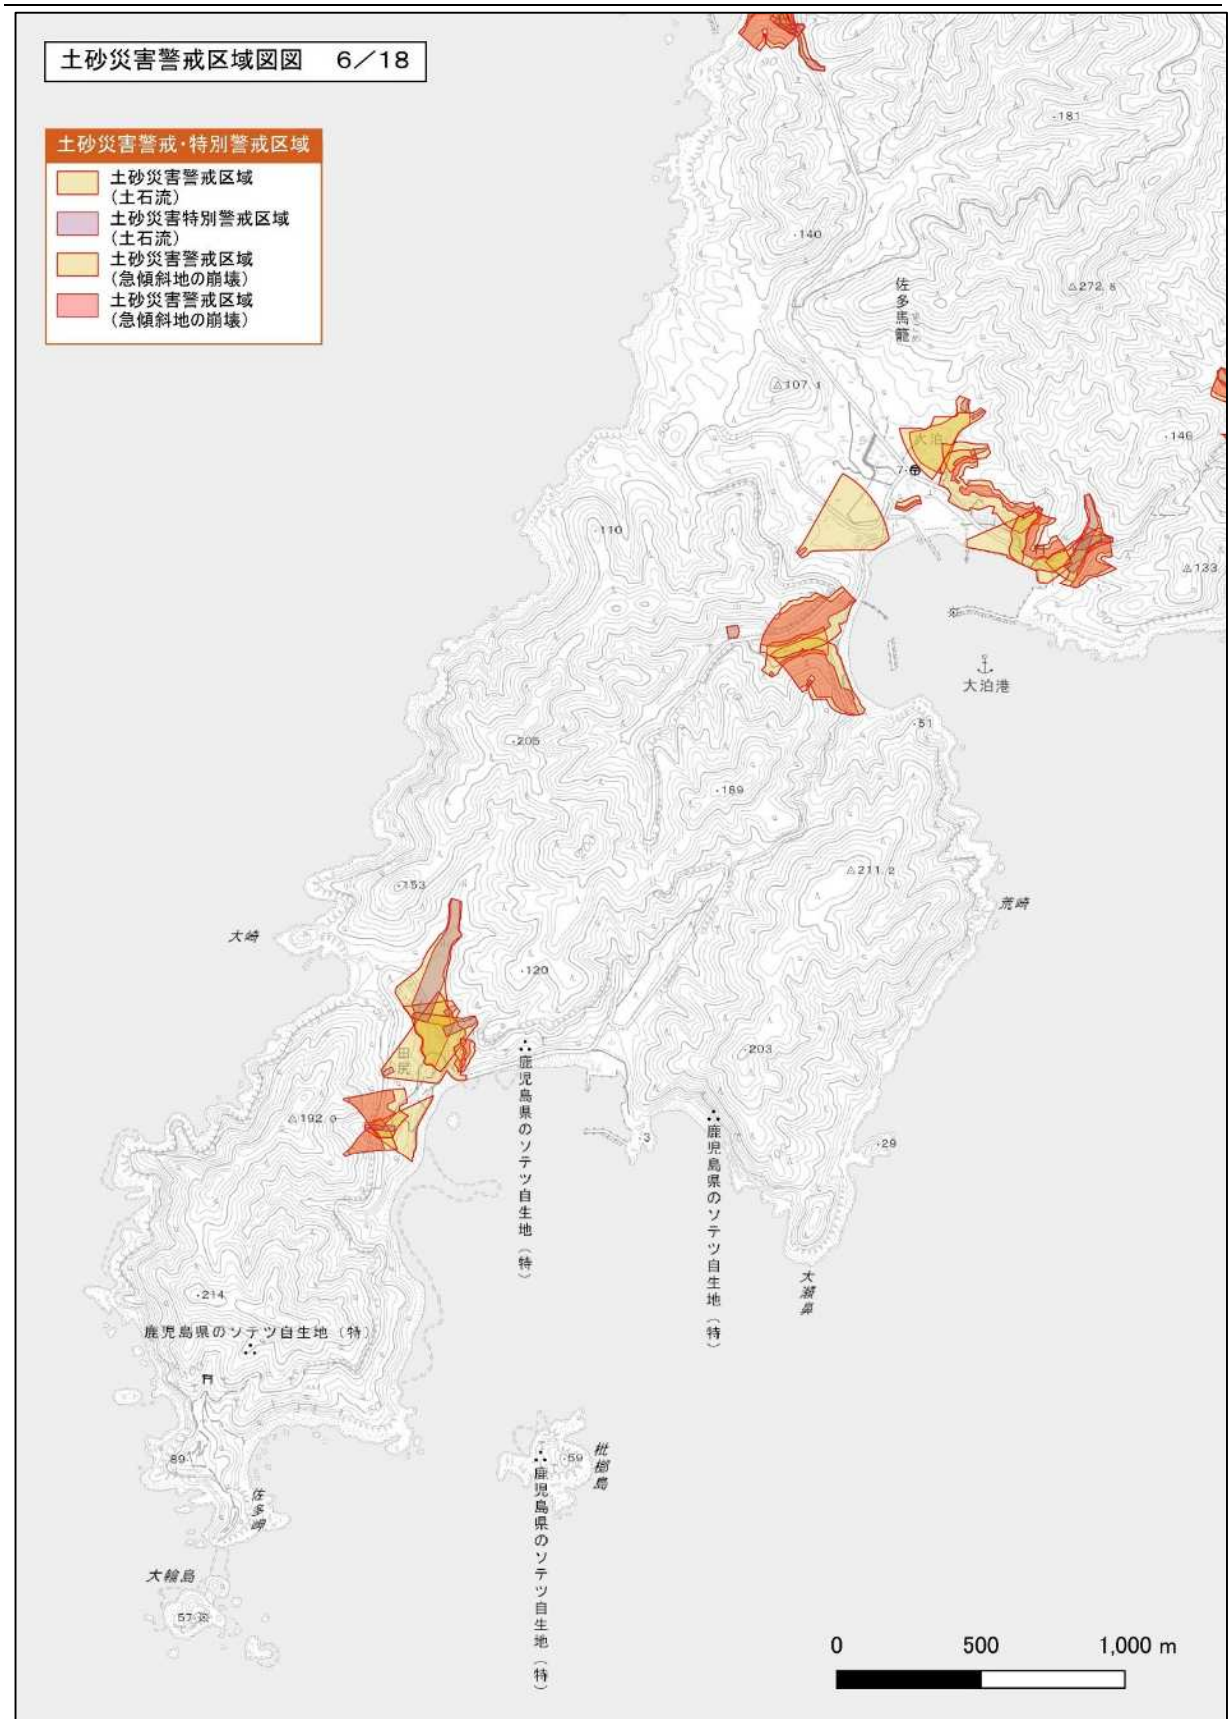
土砂災害警戒区域図図　6／18

土砂災害警戒・特別警戒区域
土砂災害警戒区域（土石流）
土砂災害特別警戒区域（土石流）
土砂災害警戒区域（急傾斜地の崩壊）
土砂災害警戒区域（急傾斜地の崩壊）

181
140
佐多馬籠
△272.8
△107.1
146
大泊
7
110
△133
大泊港
51
205
189
153
△211.2
荒崎
大崎
120
田尻
鹿児島県のソテツ自生地（特）
203
△192.0
3
鹿児島県のソテツ自生地（特）
29
大瀬鼻
214
鹿児島県のソテツ自生地（特）
89
佐多岬
59
枇榔島
鹿児島県のソテツ自生地（特）
大輪島
57.8

0　500　1,000 m